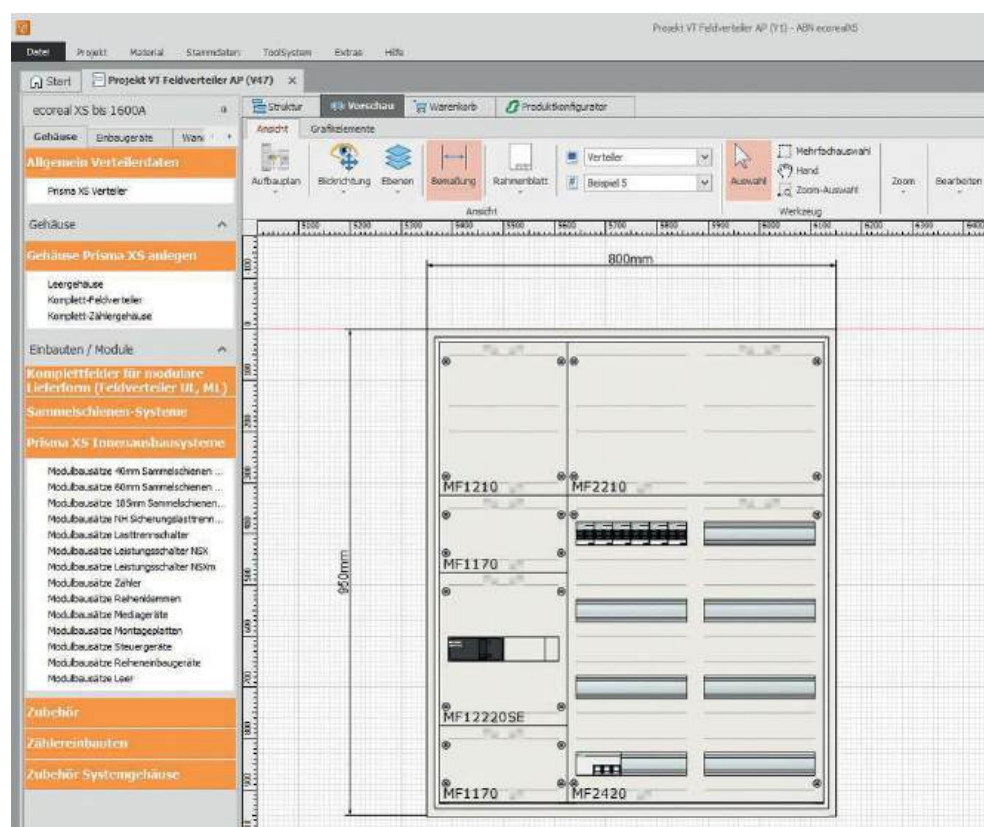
Projekt VT Feldverteiler AP (V1) - ABN ecorealXS

Datei Projekt Material Stammdaten ToolSystem Extras Hilfe

Start Projekt VT Feldverteiler AP (V47) ×

ecoreal XS bis 1600A

Gehäuse Einbaugeräte Wand

Allgemein Verteilerdaten

Prisma XS Verteiler

Gehäuse

Gehäuse Prisma XS anlegen

Leergehäuse
Komplett-Feldverteiler
Komplett-Zählergehäuse

Einbauten / Module

Komplettfelder für modulare Lieferform (Feldverteiler UL, ML)

Sammelschienen-Systeme

Prisma XS Innenausbausysteme

Modulbausätze 40mm Sammelschienen ...
Modulbausätze 60mm Sammelschienen ...
Modulbausätze 185mm Sammelschienen...
Modulbausätze NH Sicherungslasttrenn...
Modulbausätze Lasttrennschalter
Modulbausätze Leistungsschalter NSX
Modulbausätze Leistungsschalter NSXm
Modulbausätze Zähler
Modulbausätze Reihenklemmen
Modulbausätze Mediageräte
Modulbausätze Montageplatten
Modulbausätze Steuergeräte
Modulbausätze Reiheneinbaugeräte
Modulbausätze Leer

Zubehör

Zählereinbauten

Zubehör Systemgehäuse

Struktur Vorschau Warenkorb Produktkonfigurator

Ansicht Grafikelemente

Aufbauplan Blickrichtung Ebenen Bemaßung Rahmenblatt Verteiler Beispiel 5 Auswahl Mehrfachauswahl Hand Zoom-Auswahl Zoom Bearbeiten

Ansicht Werkzeug

800mm

950mm

MF1210 MF2210

MF1170

MF12220SE

MF1170 MF2420